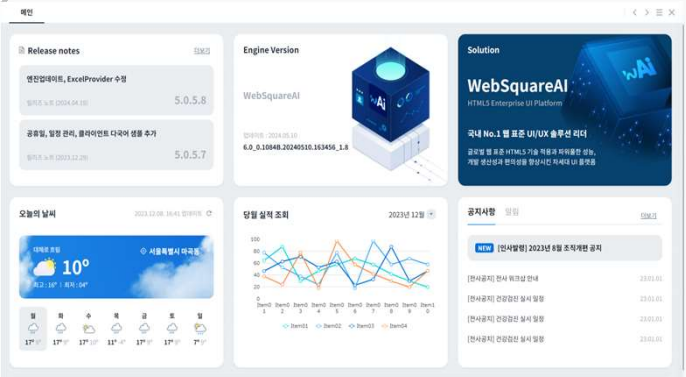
메인

Release notes 더보기

엔진업데이트, ExcelProvider 수정
릴리즈 노트 (2024.04.10)
5.0.5.8

공휴일, 일정 관리, 클라이언트 다국어 샘플 추가
릴리즈 노트 (2023.12.29)
5.0.5.7

Engine Version

WebSquareAI

업데이트 : 2024.05.10
6.0_0.1084B.20240510.163456_1.8

Solution

WebSquareAI
HTML5 Enterprise UI Platform

국내 No.1 웹 표준 UI/UX 솔루션 리더

글로벌 웹 표준 HTML5 기술 적용과 뛰어難 성능, 개발 생산성과 편의성을 향상시킨 차세대 UI 플랫폼

오늘의 날씨 2023.12.08. 16:41 업데이트

대체로 흐림
서울특별시 마곡동
10°
최고 : 16° | 최저 : 04°

| 월 | 화 | 수 | 목 | 금 | 토 | 일 |
|---|---|---|---|---|---|---|
| 17° 4° | 17° 0° | 17° 10° | 11° 4° | 17° 6° | 17° 6° | 7° 3° |

당월 실적 조회 2023년 12월

100
80
60
40
20
0

Item0 1, Item0 2, Item0 3, Item0 4, Item0 5, Item0 6, Item0 7, Item0 8, Item0 9, Item1 0

Item01 Item02 Item03 Item04

공지사항 알림 더보기

NEW [인사발령] 2023년 8월 조직개편 공지

[전사공지] 전사 워크샵 안내 23.01.01
[전사공지] 건강검진 실시 일정 23.01.01
[전사공지] 건강검진 실시 일정 23.01.01
[전사공지] 건강검진 실시 일정 23.01.01